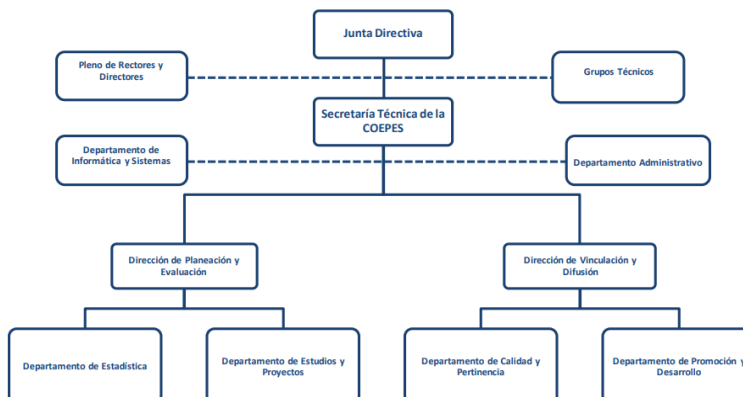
Junta Directiva

Pleno de Rectores y Directores

Grupos Técnicos

Secretaría Técnica de la COEPES

Departamento de Informática y Sistemas

Departamento Administrativo

Dirección de Planeación y Evaluación

Dirección de Vinculación y Difusión

Departamento de Estadística

Departamento de Estudios y Proyectos

Departamento de Calidad y Pertinencia

Departamento de Promoción y Desarrollo